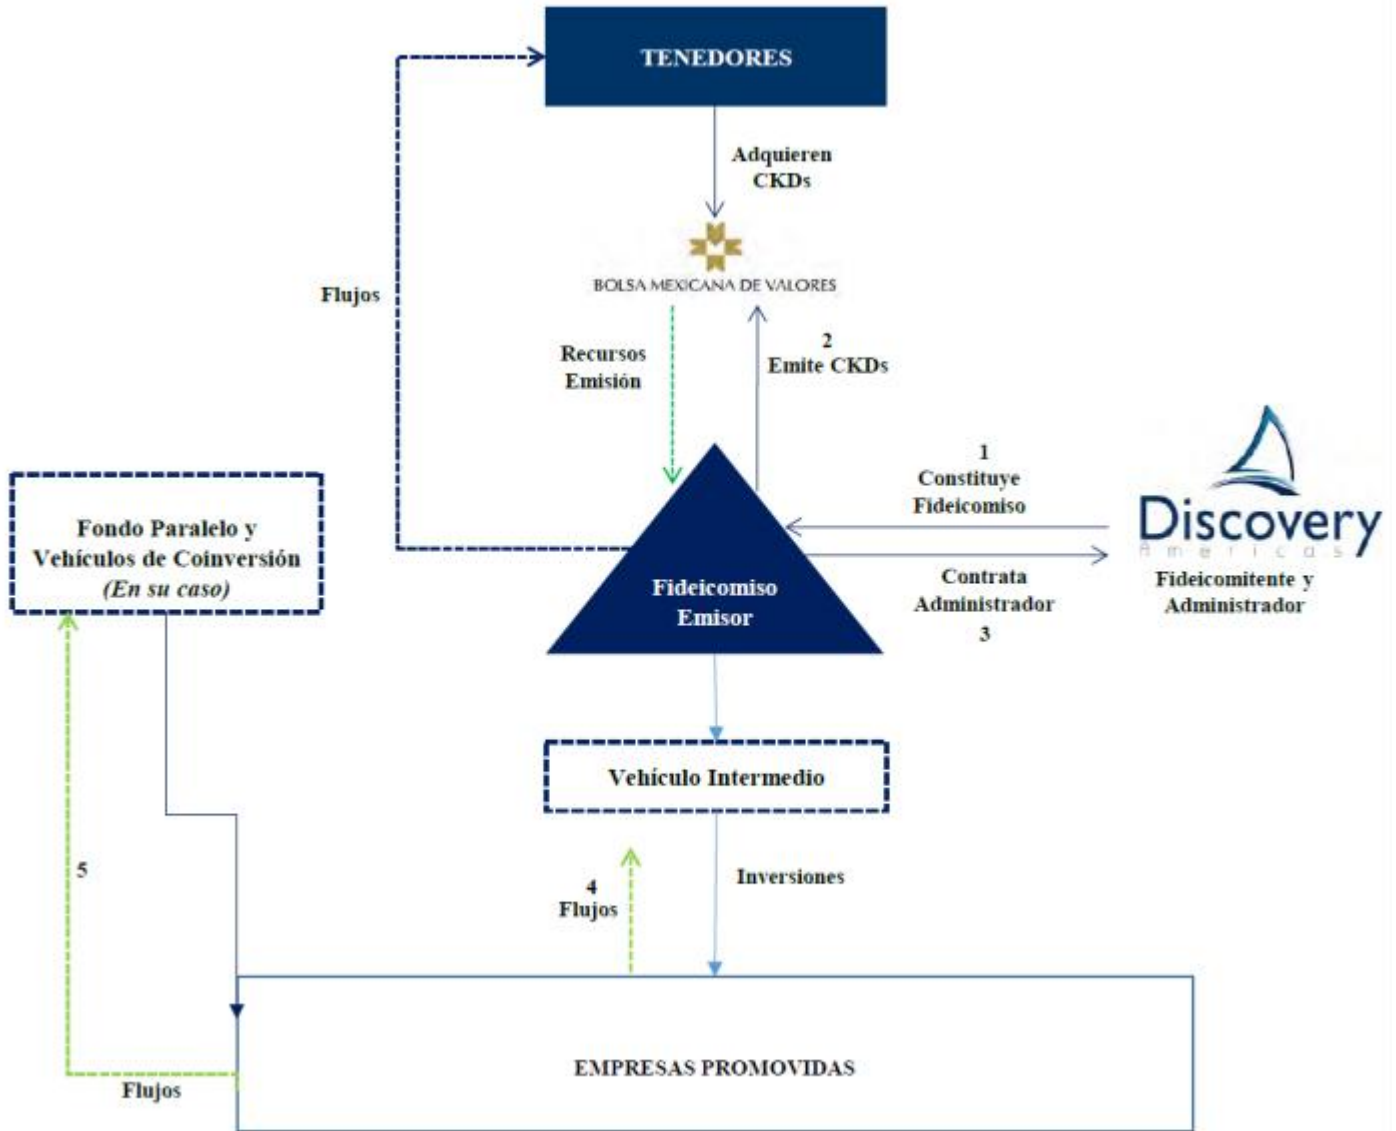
TENEDORES

Adquieren CKDs

BOLSA MEXICANA DE VALORES

Flujos

Recursos Emisión

2
Emite CKDs

1
Constituye Fideicomiso

Discovery
Americas

Fideicomitente y Administrador

Contrata Administrador
3

Fondo Paralelo y Vehículos de Coinversión
*(En su caso)*

Fideicomiso Emisor

Vehículo Intermedio

5

4
Flujos

Inversiones

EMPRESAS PROMOVIDAS

Flujos